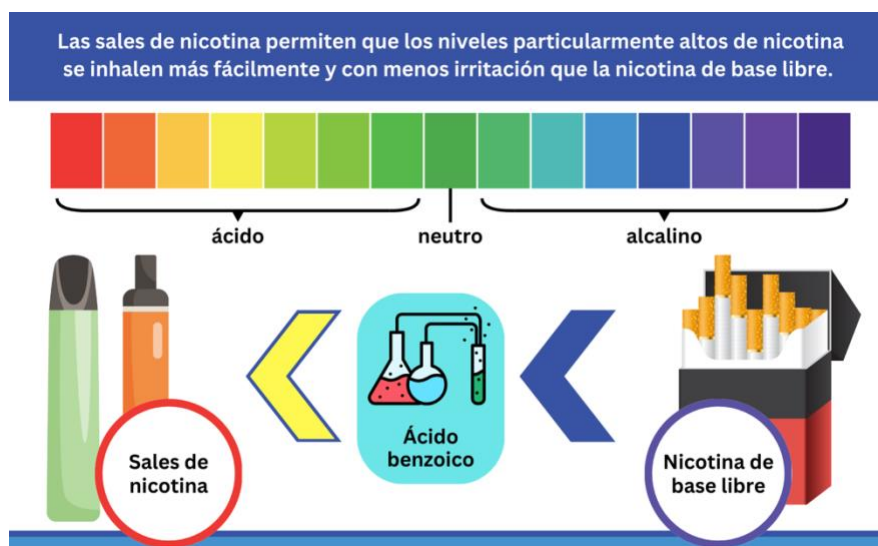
Las sales de nicotina permiten que los niveles particularmente altos de nicotina se inhalen más fácilmente y con menos irritación que la nicotina de base libre.

ácido

neutro

alcalino

Ácido benzoico

Sales de nicotina

Nicotina de base libre